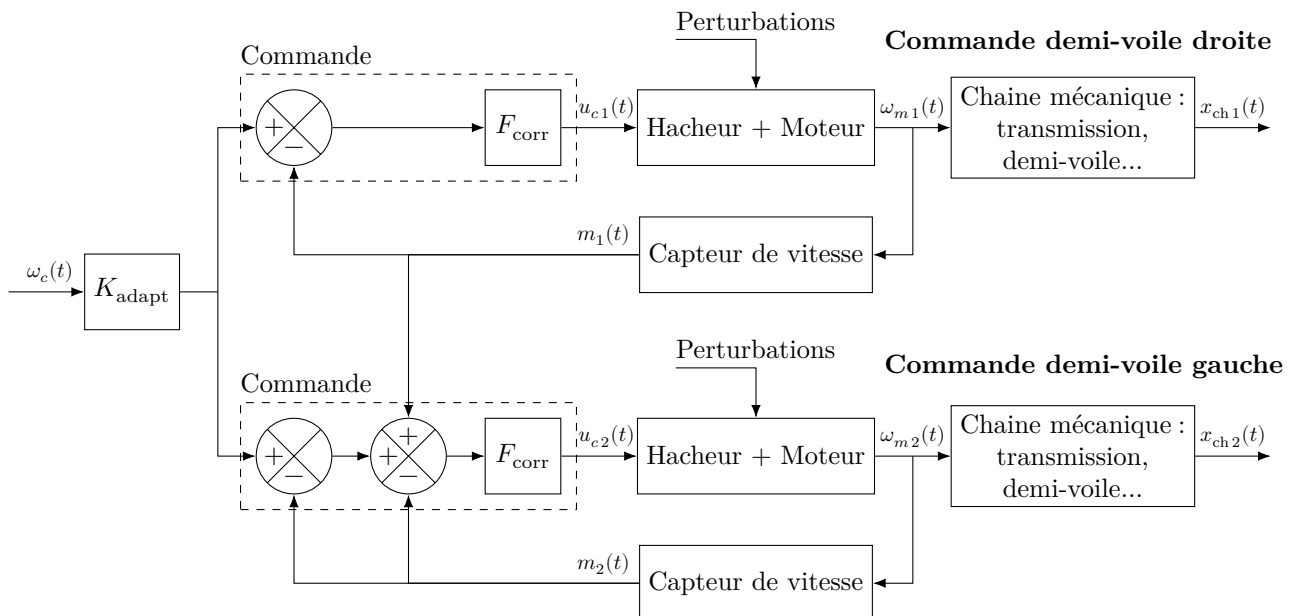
Perturbations

Commande demi-voile droite

Commande

+

−

$F_{\text{corr}}$

$u_{c1}(t)$

Hacheur + Moteur

$\omega_{m1}(t)$

Chaine mécanique : transmission, demi-voile...

$x_{\text{ch}1}(t)$

$m_1(t)$

Capteur de vitesse

$\omega_c(t)$

$K_{\text{adapt}}$

Perturbations

Commande demi-voile gauche

Commande

+

−

+

+

−

$F_{\text{corr}}$

$u_{c2}(t)$

Hacheur + Moteur

$\omega_{m2}(t)$

Chaine mécanique : transmission, demi-voile...

$x_{\text{ch}2}(t)$

$m_2(t)$

Capteur de vitesse